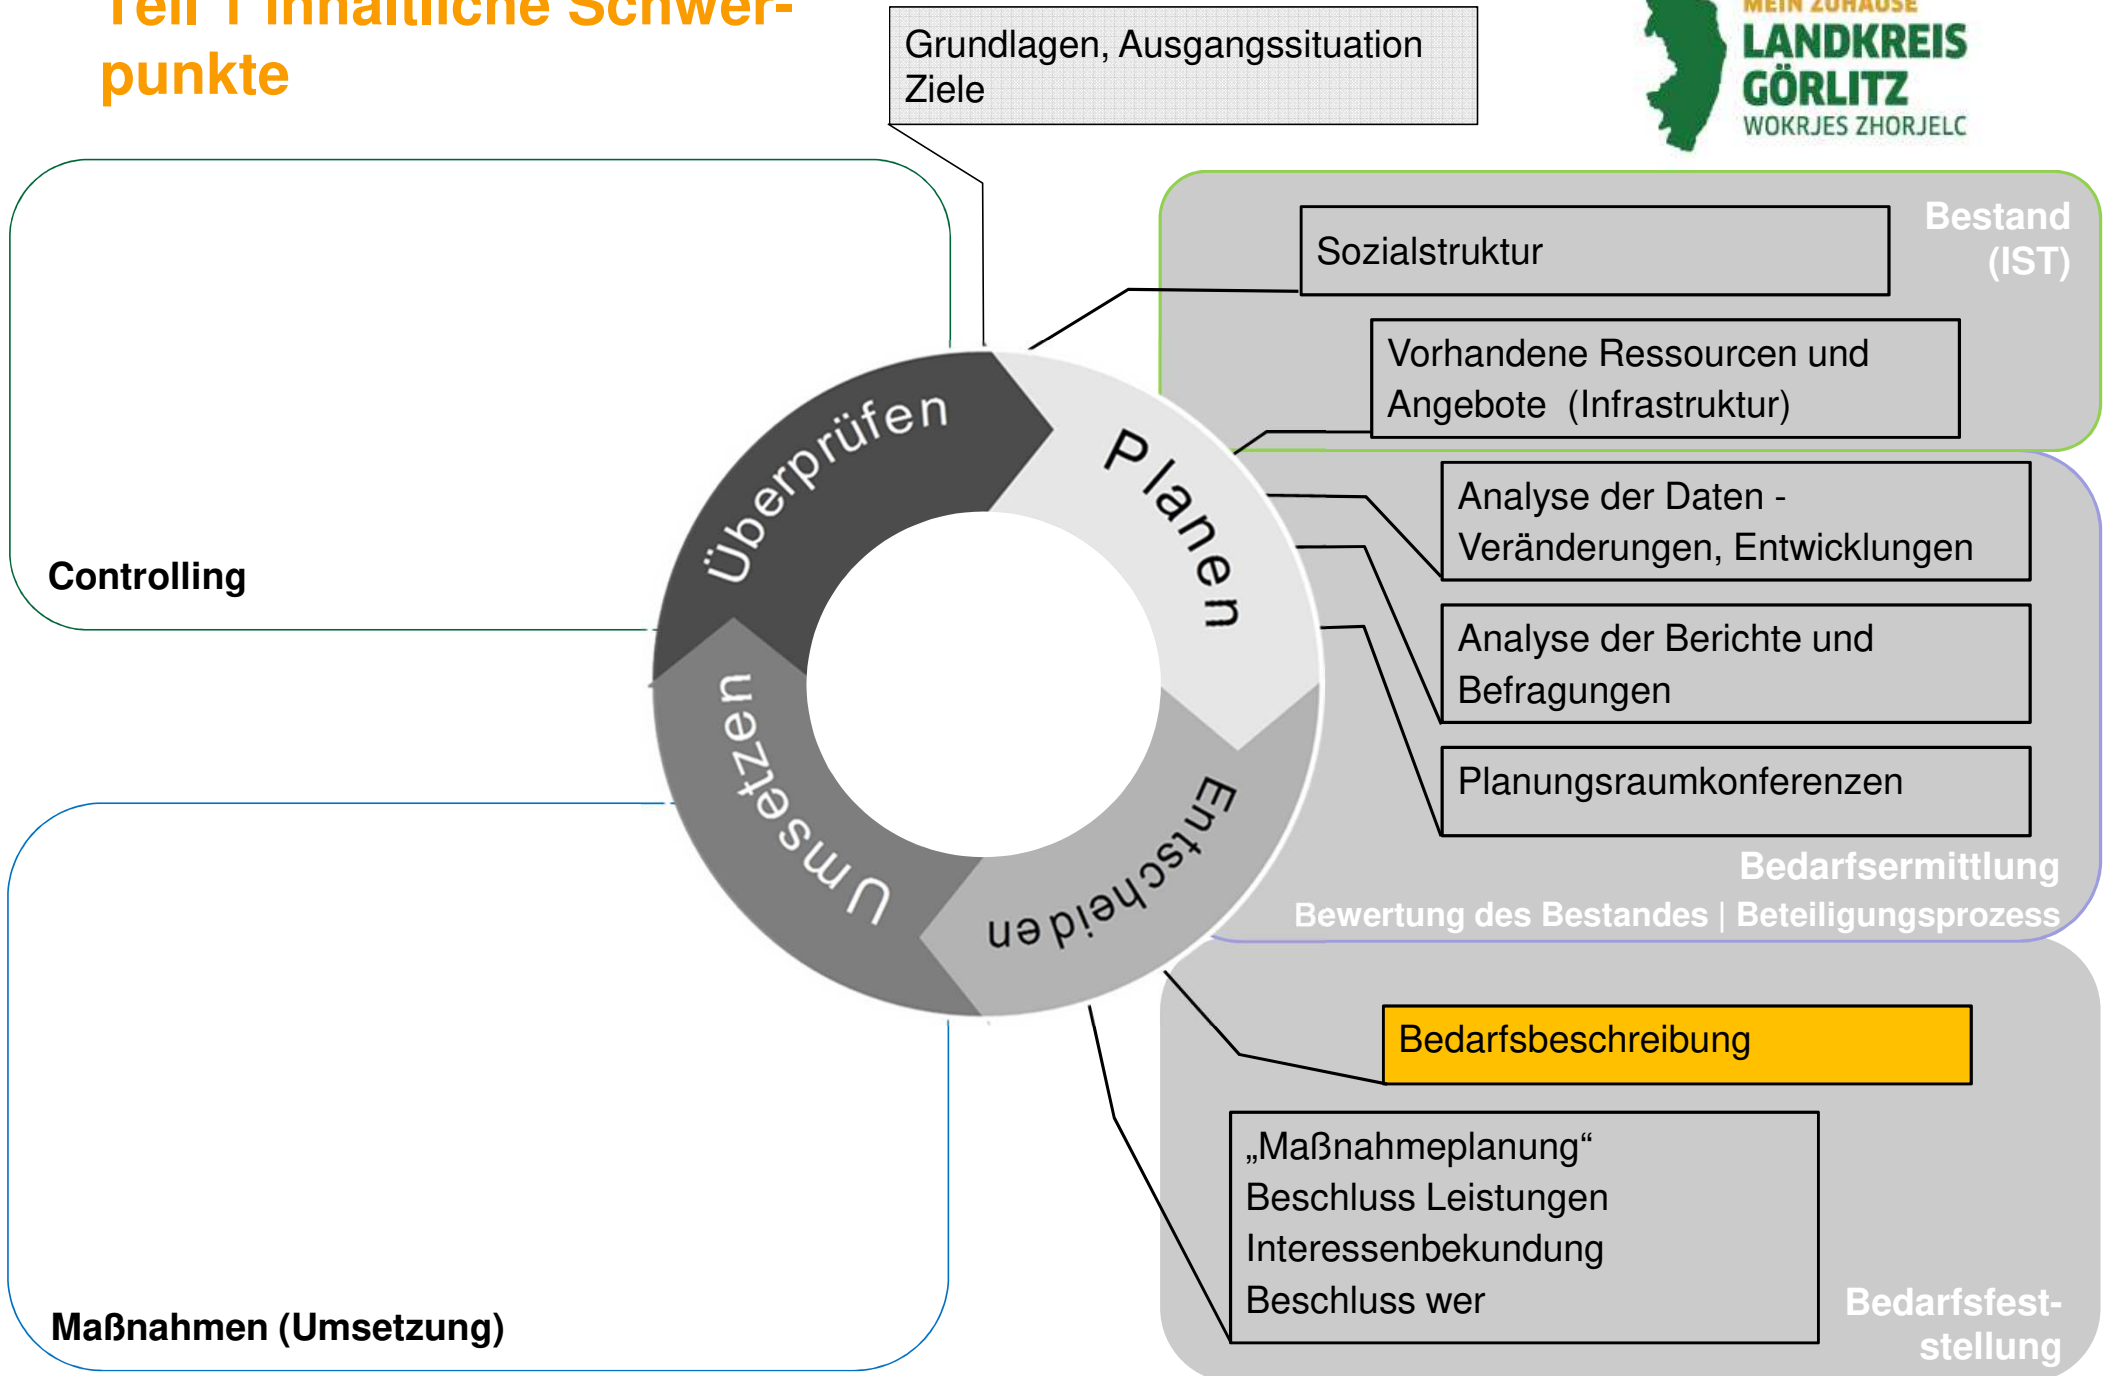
Teil 1 inhaltliche Schwerpunkte

Grundlagen, Ausgangssituation Ziele

MEIN ZUHAUSE
LANDKREIS GÖRLITZ
WOKRJES ZHORJELC

Bestand (IST)

Sozialstruktur

Vorhandene Ressourcen und Angebote (Infrastruktur)

Analyse der Daten - Veränderungen, Entwicklungen

Analyse der Berichte und Befragungen

Planungsraumkonferenzen

Bedarfsermittlung
Bewertung des Bestandes | Beteiligungsprozess

Bedarfsbeschreibung

„Maßnahmeplanung“
Beschluss Leistungen
Interessenbekundung
Beschluss wer

Bedarfsfeststellung

Überprüfen
Planen
Entscheiden
Umsetzen

Controlling

Maßnahmen (Umsetzung)